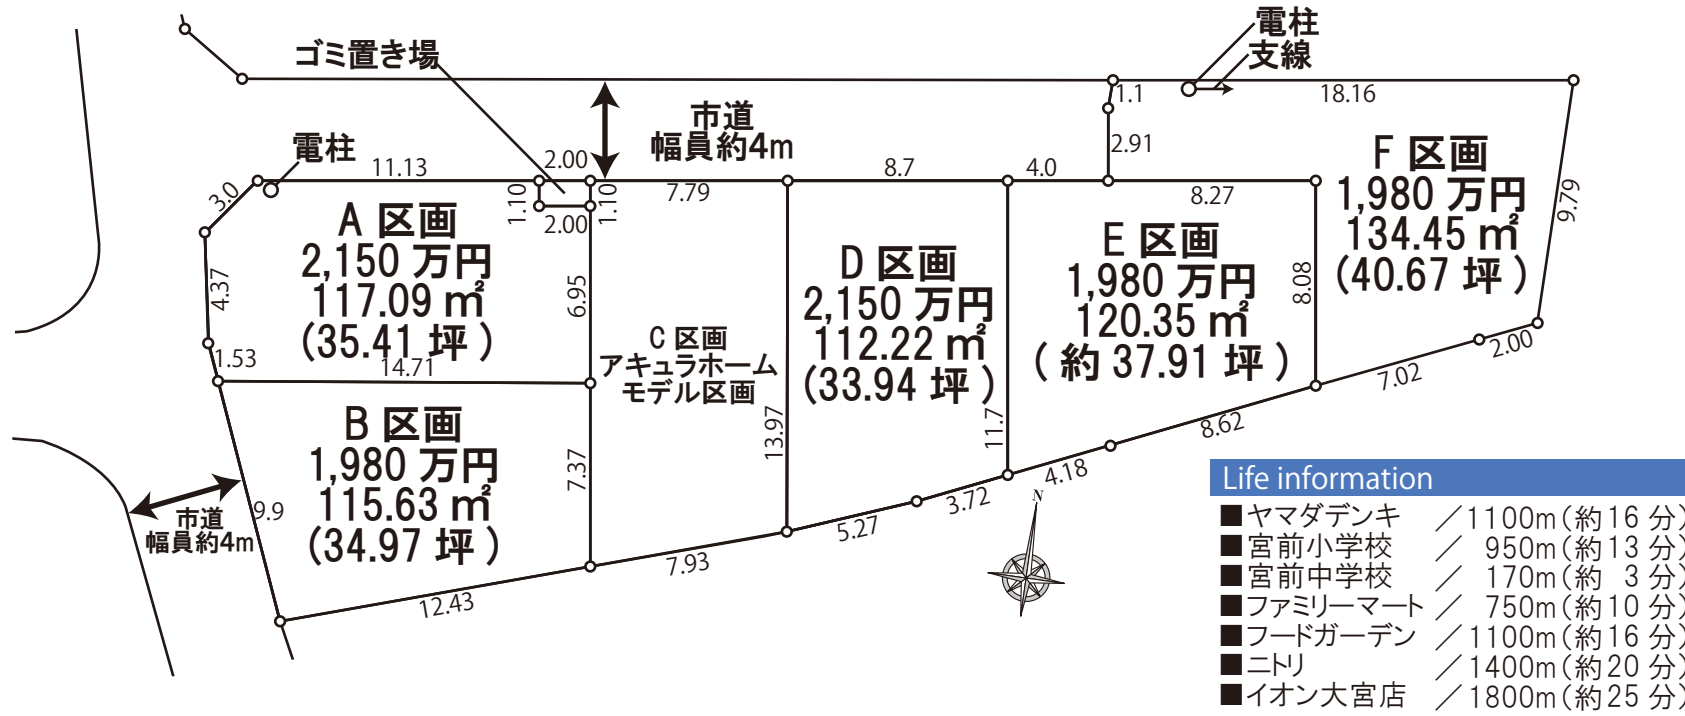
ゴミ置き場

電柱
支線

市道
幅員約4m

電柱

1.1
18.16
2.91
11.13
2.00
8.7
4.0
8.27
3.0
1.10
1.10
7.79
2.00
9.79

F 区画
1,980 万円
134.45 ㎡
(40.67 坪)

A 区画
2,150 万円
117.09 ㎡
(35.41 坪)

D 区画
2,150 万円
112.22 ㎡
(33.94 坪)

E 区画
1,980 万円
120.35 ㎡
(約 37.91 坪)

4.37
6.95
8.08
1.53
14.71

C 区画
アキュラホーム
モデル区画

2.00
7.02

B 区画
1,980 万円
115.63 ㎡
(34.97 坪)

11.7
13.97
8.62
7.37
4.18
9.9
3.72
5.27
7.93
12.43

市道
幅員約4m

N

Life information
■ヤマダデンキ ／1100m(約16 分)
■宮前小学校 ／ 950m(約13 分)
■宮前中学校 ／ 170m(約 3 分)
■ファミリーマート ／ 750m(約10 分)
■フードガーデン ／1100m(約16 分)
■ニトリ ／1400m(約20 分)
■イオン大宮店 ／1800m(約25 分)